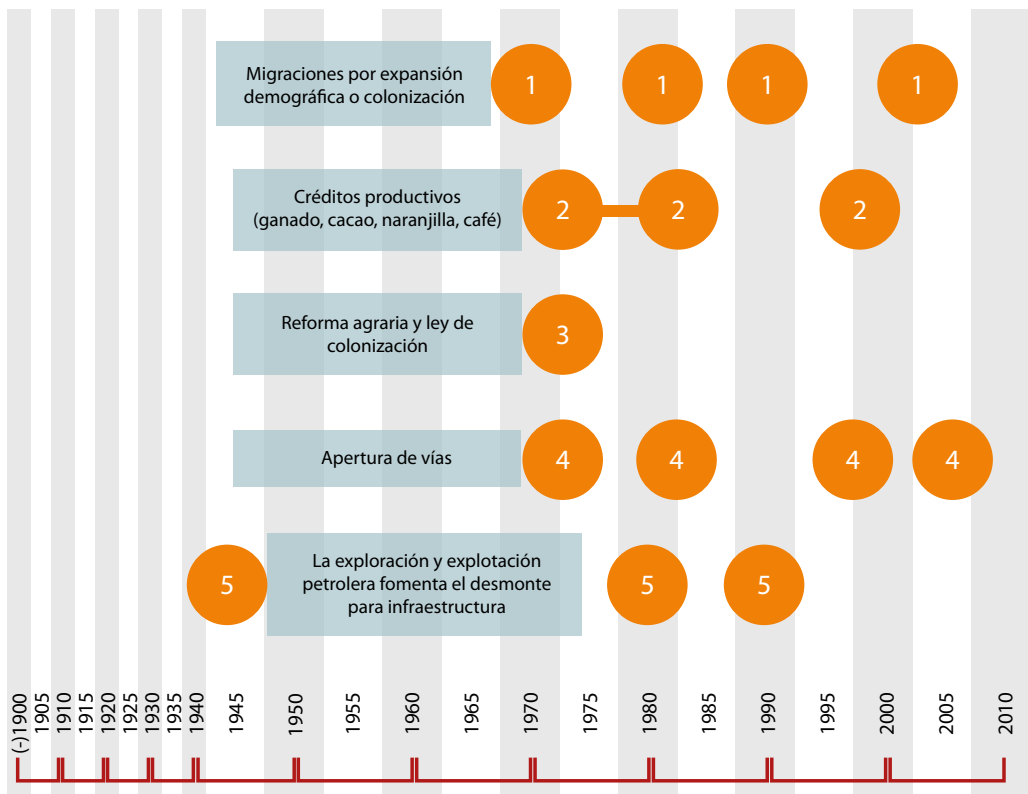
Migraciones por expansión demográfica o colonización

1 1 1 1

Créditos productivos (ganado, cacao, naranjilla, café)

2 2 2

Reforma agraria y ley de colonización

3

Apertura de vías

4 4 4 4

5

La exploración y explotación petrolera fomenta el desmonte para infraestructura

5 5

(-)1900 1905 1910 1915 1920 1925 1930 1935 1940 1945 1950 1955 1960 1965 1970 1975 1980 1985 1990 1995 2000 2005 2010